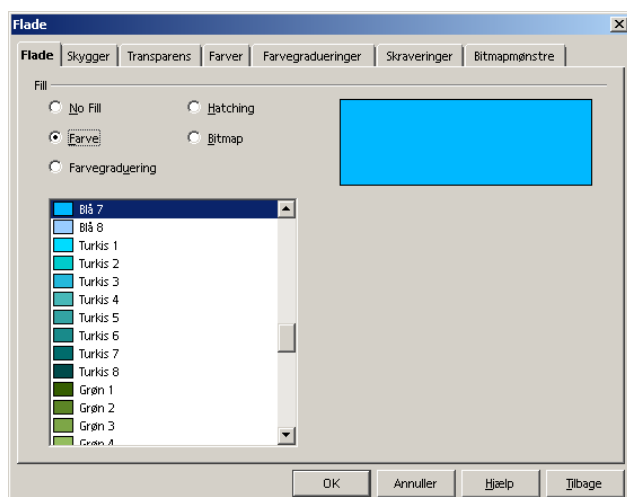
Flade

Flade | Skygger | Transparens | Farver | Farvegradueringer | Skraveringer | Bitmapmønstre

Fill

No Fill

Hatching

Farve

Bitmap

Farvegraduering

Blå 7
Blå 8
Turkis 1
Turkis 2
Turkis 3
Turkis 4
Turkis 5
Turkis 6
Turkis 7
Turkis 8
Grøn 1
Grøn 2
Grøn 3
Grøn 4

OK | Annuller | Hjælp | Tilbage